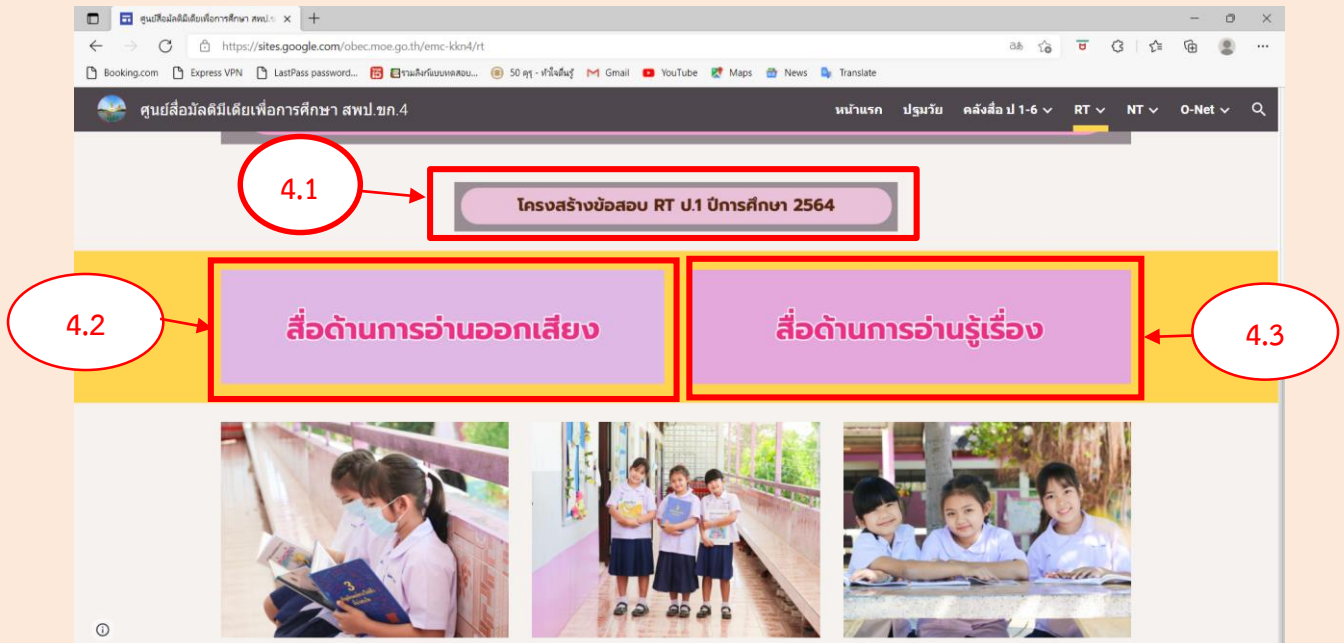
ศูนย์สื่อมัลติมีเดียเพื่อการศึกษา สพป.ข ×
https://sites.google.com/obec.moe.go.th/emc-kkn4/rt
Booking.com Express VPN LastPass password... รวมลิงก์แบบทดสอบ... 50 ครู - ทำใจดีบรู้ Gmail YouTube Maps News Translate
ศูนย์สื่อมัลติมีเดียเพื่อการศึกษา สพป.ขก.4
หน้าแรก ปฐมวัย คลังสื่อ ป 1-6 RT NT O-Net
4.1
โครงสร้างข้อสอบ RT ป.1 ปีการศึกษา 2564
4.2
สื่อด้านการอ่านออกเสียง
สื่อด้านการอ่านรู้เรื่อง
4.3
3